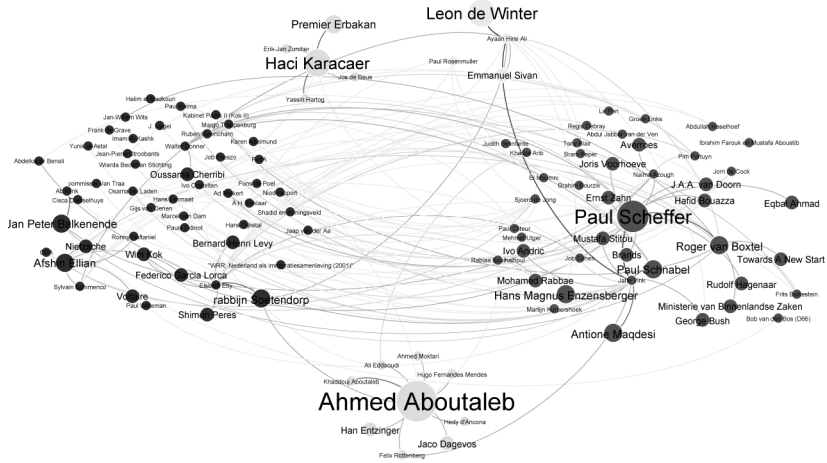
Premier Erbakan
Leon de Winter
Erik-Jan Zürcher
Ayaan Hirsi Ali
Haci Karacaer
Paul Rosenmuller
Jos de Beus
Emmanuel Sivan
Yassin Hartog
Halim el Madkouri
Paul Arlima
Jan-Willem Wits
Kabinet Paars II (Kok II)
Frank de Grave
J. Vogel
Margo Trappenburg
Imam el Moumni
Ruben Rehorst
Yunus Astal
Jean-Pierre Stroobants
Karen Armstrong
Walter Bonner
Wiarda Beckman Stichting
Job Cohen
Abdelkader Benali
commissie Van Traa
Oussama Cherribi
Ivo Cornelissen
Cisca Dresselhuys
Osama bin Laden
Hans Dijkstal
Gijs van Oenen
Ad Melkert
Marcel van Dam
Paul Cliteur
Jan Peter Balkenende
Nietzsche
Afshin Ellian
Wim Kok
Bernard-Henri Levy
Federico Garcia Lorca
"WRR, Nederland als immigratiesamenleving (2001)"
Shadid en Koningsveld
Jaap van der Aa
Sylvain Ephimenco
Voltaire
Paul Kleman
rabbijn Soetendorp
Shimon Peres
Judith Eisenberg
Khalid Arib
Brahim Bourzik
Joris Voorhoeve
Averroes
Abdul Jabbar van der Ven
Pim Fortuyn
Ibrahim Farouk el Mustafa Aboustib
Abdullah Haselhoef
Jorn de Cock
J.A.A. van Doorn
Hafid Bouazza
Eqbal Ahmad
Ernst Zahn
Paul Scheffer
Roger van Boxtel
Towards A New Start
Mustafa Stitou
Ivo Andric
Brands
Paul Schnabel
Mohamed Rabbae
Hans Magnus Enzensberger
Rudolf Hagenaar
Ministerie van Binnenlandse Zaken
George Bush
Frits Bolkestein
Bob van den Bos (D66)
Antione Maqdesi
Ahmed Moktari
Ali Eddaoudi
Hugo Fernandes Mendes
Khaddouj Aboutaleb
Ahmed Aboutaleb
Hedy d'Ancona
Han Entzinger
Jaco Dagevos
Felix Rottenberg